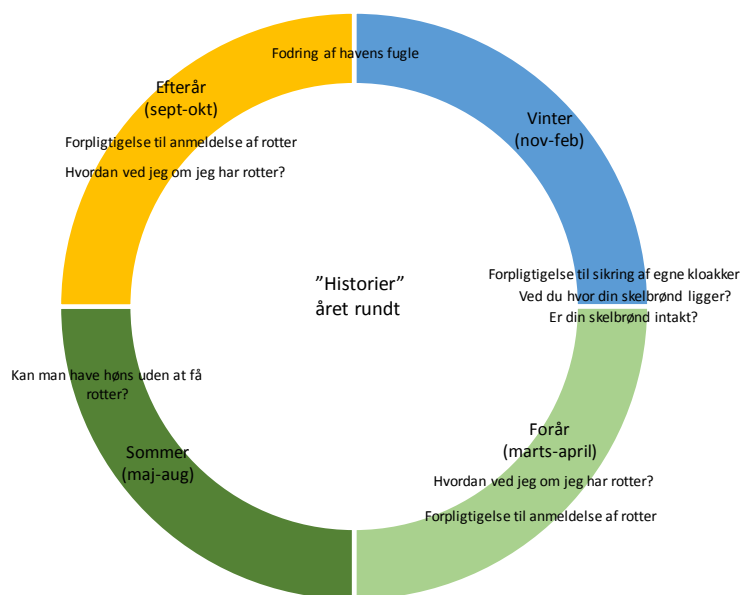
”Historier”
året rundt

Fodring af havens fugle

Vinter
(nov-feb)

Forpligtigelse til sikring af egne kloakker
Ved du hvor din skelbrønd ligger?
Er din skelbrønd intakt?

Forår
(marts-april)

Hvordan ved jeg om jeg har rotter?

Forpligtigelse til anmeldelse af rotter

Sommer
(maj-aug)

Kan man have høns uden at få rotter?

Efterår
(sept-okt)

Forpligtigelse til anmeldelse af rotter

Hvordan ved jeg om jeg har rotter?